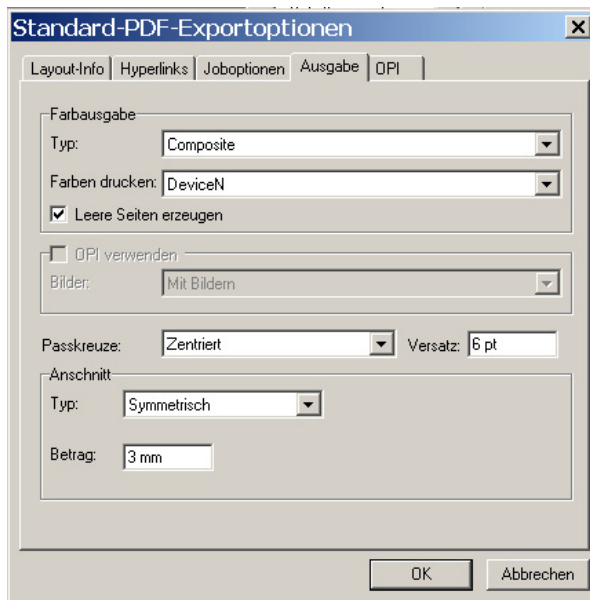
Standard-PDF-Exportoptionen

Layout-Info | Hyperlinks | Joboptionen | Ausgabe | OPI

Farbausgabe
Typ: Composite
Farben drucken: DeviceN
Leere Seiten erzeugen

OPI verwenden
Bilder: Mit Bildern

Passkreuze: Zentriert
Versatz: 6 pt

Anschnitt
Typ: Symmetrisch
Betrag: 3 mm

OK
Abbrechen